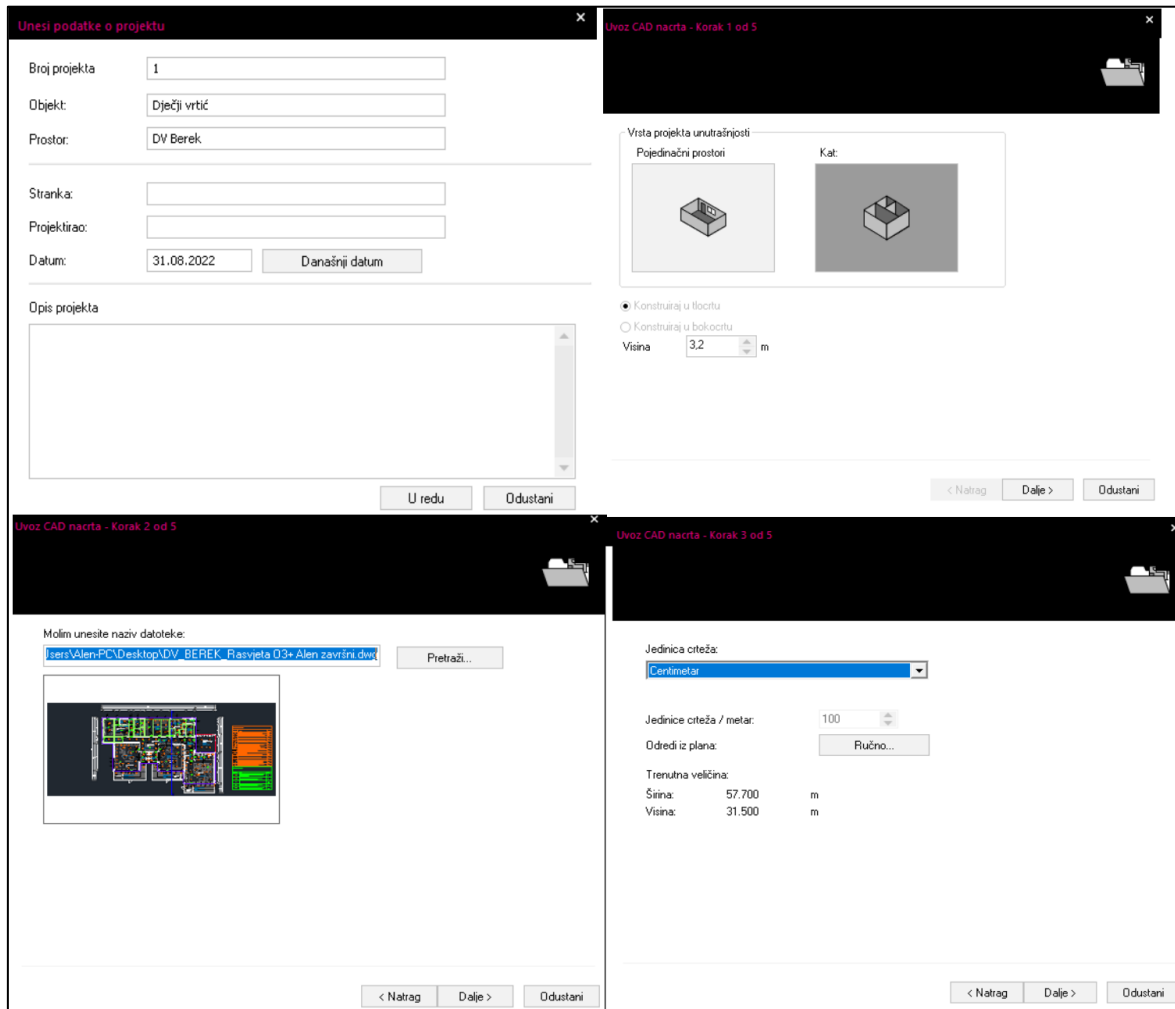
Unesi podatke o projektu

×

Broj projekta 1

Objekt: Dječji vrtić

Prostor: DV Berek

Stranka:

Projektirao:

Datum: 31.08.2022 Današnji datum

Opis projekta

U redu Odustani

Uvoz CAD nacrta - Korak 1 od 5

×

Vrsta projekta unutrašnjosti

Pojedinačni prostori

Kat:

Konstruiraj u tlocrtu

Konstruiraj u bokocrtu

Visina 3,2 m

< Natrag Dalje > Odustani

Uvoz CAD nacrta - Korak 2 od 5

×

Molim unesite naziv datoteke:

Jsers\Alen-PC\Desktop\DV_BEREK_Rasvjeta 03+ Alen završni.dwg

Pretraži...

< Natrag Dalje > Odustani

Uvoz CAD nacrta - Korak 3 od 5

×

Jedinica crteža:

Centimetar

Jedinice crteža / metar: 100

Odredi iz plana: Ručno...

Trenutna veličina:

Širina: 57.700 m

Visina: 31.500 m

< Natrag Dalje > Odustani